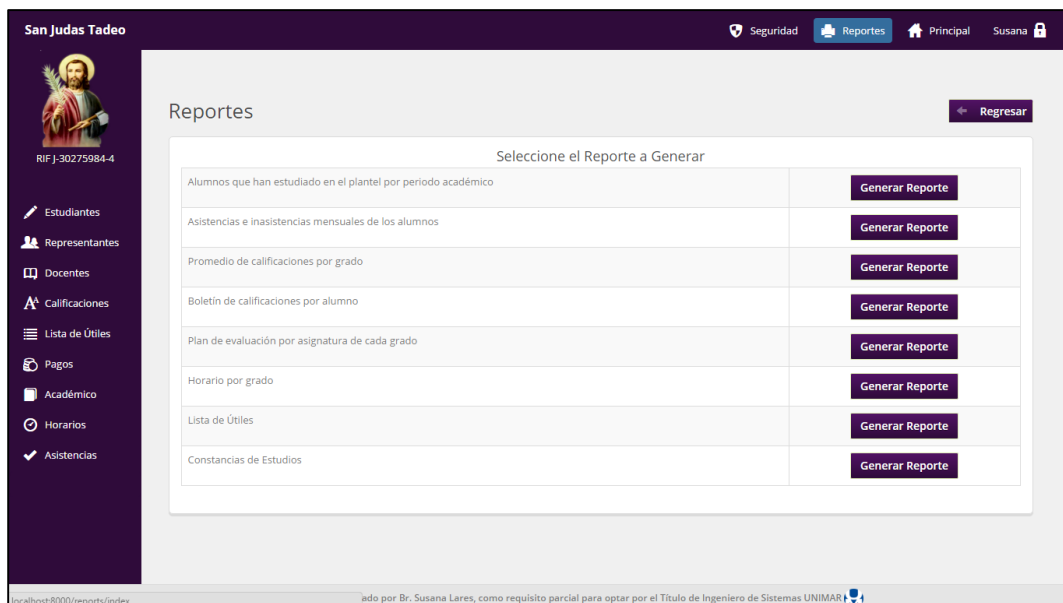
San Judas Tadeo

Seguridad Reportes Principal Susana

RIF J-30275984-4

Estudiantes
Representantes
Docentes
Calificaciones
Lista de Útiles
Pagos
Académico
Horarios
Asistencias

Reportes

Regresar

Seleccione el Reporte a Generar

| | |
|---|---|
| Alumnos que han estudiado en el plantel por periodo académico | Generar Reporte |
| Asistencias e inasistencias mensuales de los alumnos | Generar Reporte |
| Promedio de calificaciones por grado | Generar Reporte |
| Boletín de calificaciones por alumno | Generar Reporte |
| Plan de evaluación por asignatura de cada grado | Generar Reporte |
| Horario por grado | Generar Reporte |
| Lista de Útiles | Generar Reporte |
| Constancias de Estudios | Generar Reporte |

localhost:8000/reports/index

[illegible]ado por Br. Susana Lares, como requisito parcial para optar por el Título de Ingeniero de Sistemas UNIMAR